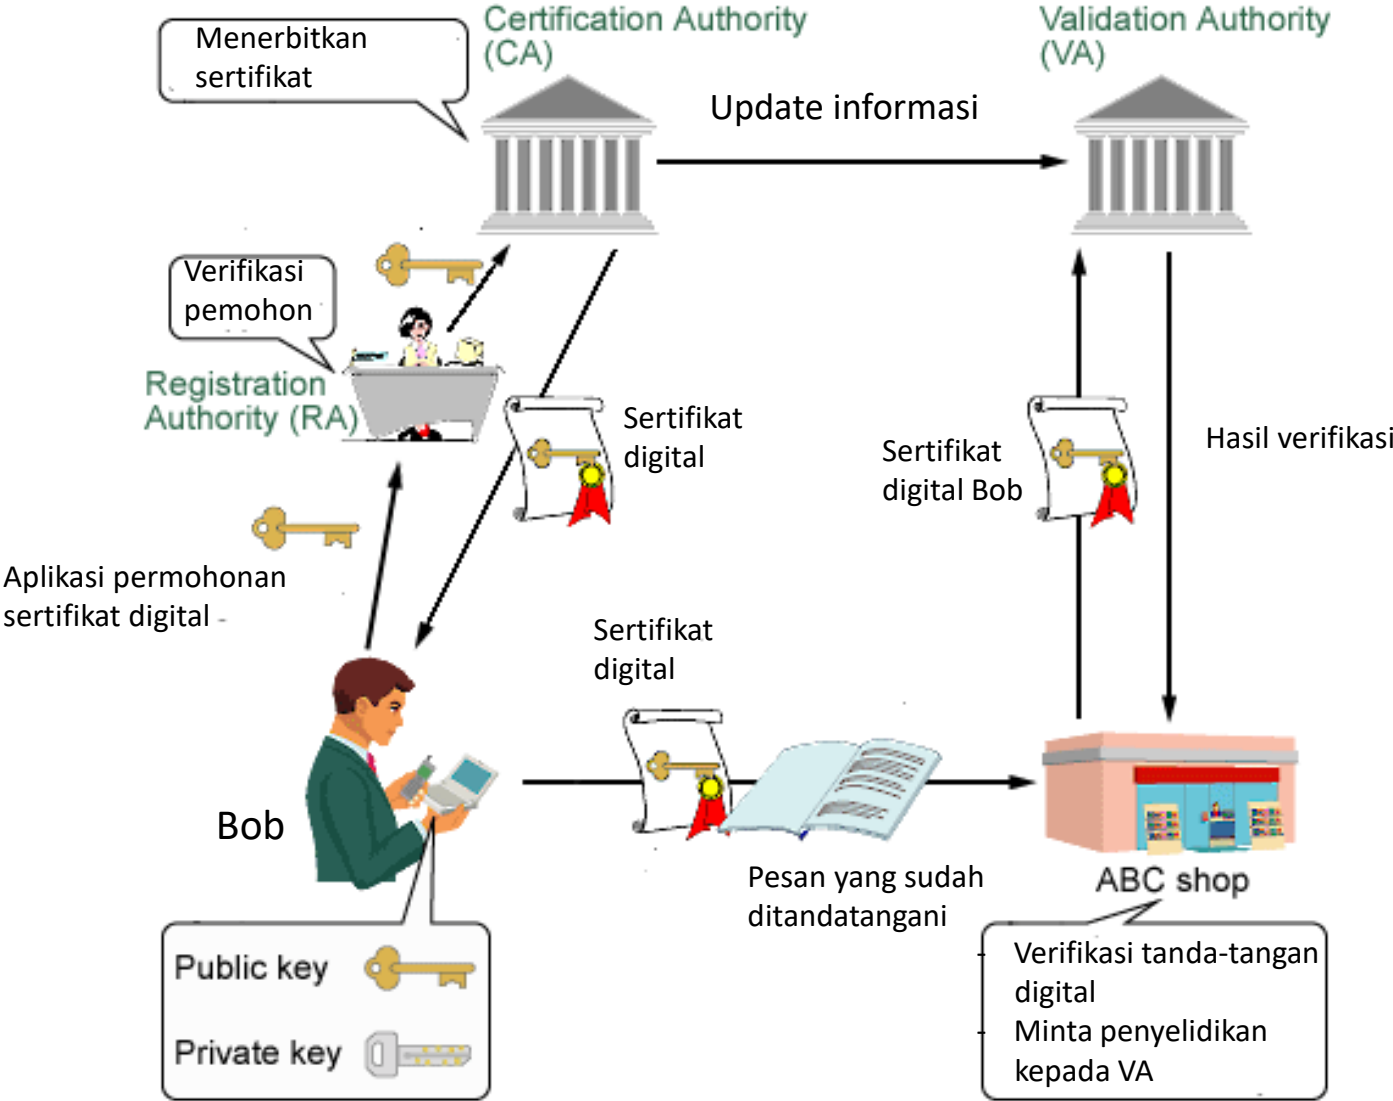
Menerbitkan sertifikat

Certification Authority (CA)

Validation Authority (VA)

Update informasi

Verifikasi pemohon

Registration Authority (RA)

Sertifikat digital

Sertifikat digital Bob

Hasil verifikasi

Aplikasi permohonan sertifikat digital

Sertifikat digital

Bob

Pesan yang sudah ditandatangani

ABC shop

Public key

Private key

Verifikasi tanda-tangan digital
Minta penyelidikan kepada VA